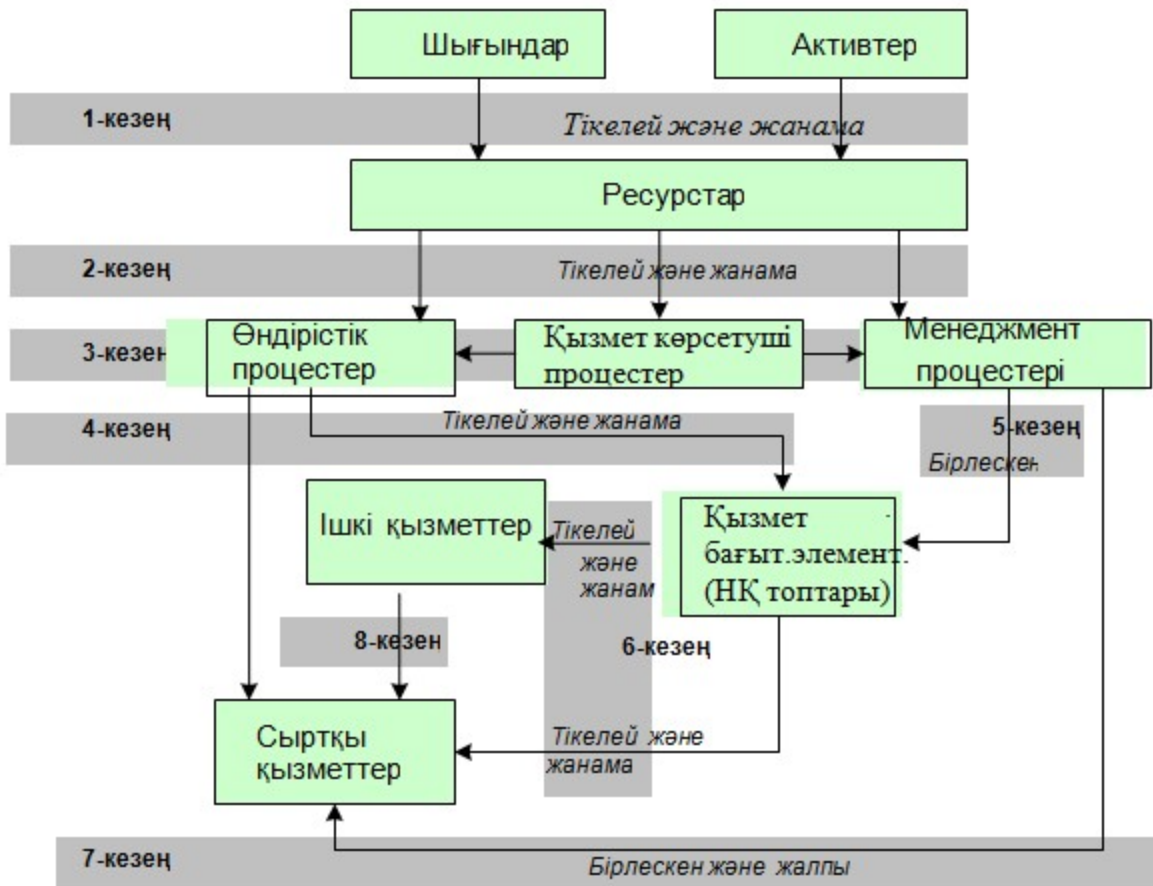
Шығындар

Активтер

1-кезең

Тікелей және жанама

Ресурстар

2-кезең

Тікелей және жанама

3-кезең

Өндірістік процестер

Қызмет көрсетуші процестер

Менеджмент процестері

4-кезең

Тікелей және жанама

5-кезең

Бірлескен

Ішкі қызметтер

Тікелей және жанам

Қызмет бағыт.элемент. (НҚ топтары)

8-кезең

6-кезең

Сыртқы қызметтер

Тікелей және жанама

7-кезең

Бірлескен және жалпы